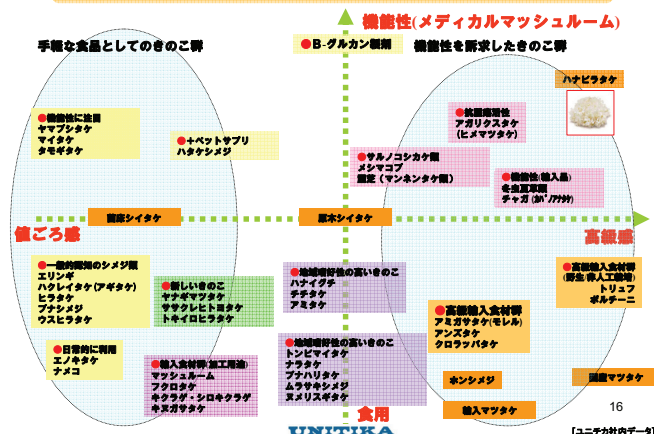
機能性(メディカルマッシュルーム)

手軽な食品としてのきのこ群

●B-グルカン製剤

機能性を訴求したきのこ群

ハナビラタケ

●機能性に注目
ヤマブシタケ
マイタケ
タモギタケ

●+ペットサプリ
ハタケシメジ

●抗腫瘍活性
アガリクスタケ
(ヒメマツタケ)

●サルノコシカケ類
メシマコブ
霊芝(マンネンタケ類)

●機能性(輸入品)
冬虫夏草類
チャガ(カバノアナタケ)

菌床シイタケ

原木シイタケ

値ごろ感

高級感

●一般的認知のシメジ類
エリンギ
ハクレイタケ(アギタケ)
ヒラタケ
ブナシメジ
ウスヒラタケ

●新しいきのこ
ヤナギマツタケ
ササクレヒトヨタケ
トキイロヒラタケ

●地域特性の高いきのこ
ハナイグチ
チチタケ
アミタケ

●高級輸入食材群
(野生:輸入工場物)
トリュフ
ポルチーニ

●高級輸入食材群
アミガサタケ(モレル)
アンズタケ
クロラッパタケ

●日常的に利用
エノキタケ
ナメコ

●輸入食材群(加工用途)
マッシュルーム
フクロタケ
キクラゲ・シロキクラゲ
キヌガサタケ

●地域特性の高いきのこ
トンビマイタケ
ナラタケ
ブナハリタケ
ムラサキシメジ
ヌメリスギタケ

ホンシメジ

国産マツタケ

食用

輸入マツタケ

16

UNITIKA

[ユニチカ社内データ]